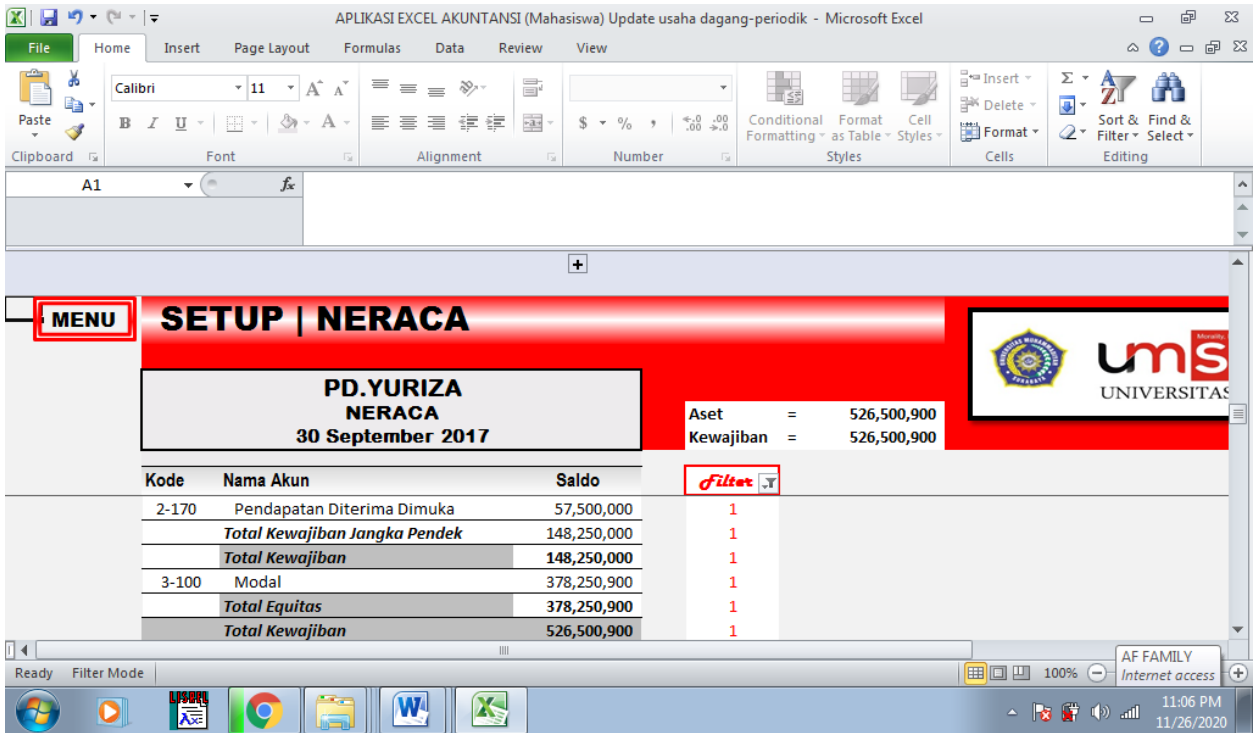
APLIKASI EXCEL AKUNTANSI (Mahasiswa) Update usaha dagang-periodik - Microsoft Excel

File Home Insert Page Layout Formulas Data Review View

Paste
Clipboard
Calibri 11
B I U
Font
Alignment
$ % ,
Number
Conditional Formatting
Format as Table
Cell Styles
Styles
Insert
Delete
Format
Cells
Sort & Filter
Find & Select
Editing

A1
$f_x$

MENU

SETUP | NERACA

UNIVERSITAS

PD.YURIZA
NERACA
30 September 2017

| Aset | = | 526,500,900 |
|---|---|---|
| Kewajiban | = | 526,500,900 |

| Kode | Nama Akun | Saldo | Filter |
|---|---|---|---|
| 2-170 | Pendapatan Diterima Dimuka | 57,500,000 | 1 |
| | Total Kewajiban Jangka Pendek | 148,250,000 | 1 |
| | Total Kewajiban | 148,250,000 | 1 |
| 3-100 | Modal | 378,250,900 | 1 |
| | Total Equitas | 378,250,900 | 1 |
| | Total Kewajiban | 526,500,900 | 1 |

Ready Filter Mode
100%
AF FAMILY
Internet access
11:06 PM
11/26/2020